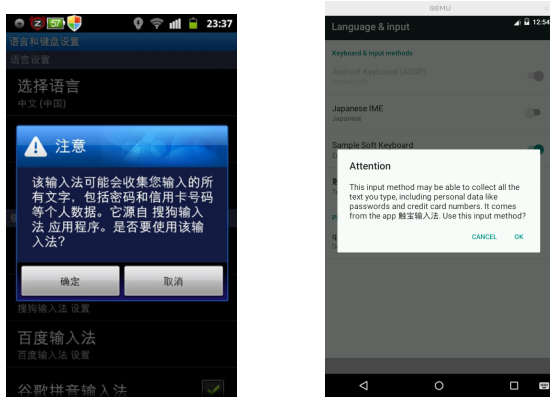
23:37

语言和键盘设置

语言设置

选择语言

中文 (中国)

注意

该输入法可能会收集您输入的所有文字，包括密码和信用卡号码等个人数据。它源自 搜狗输入法 应用程序。是否要使用该输入法？

确定

取消

搜狗输入法 设置

百度输入法

百度输入法 设置

谷歌拼音输入法

QEMU

12:54

Language & input

Keyboard & input methods

Android Keyboard (AOSP)

Japanese IME

Japanese

Sample Soft Keyboard

Attention

This input method may be able to collect all the text you type, including personal data like passwords and credit card numbers. It comes from the app 触宝输入法. Use this input method?

CANCEL

OK